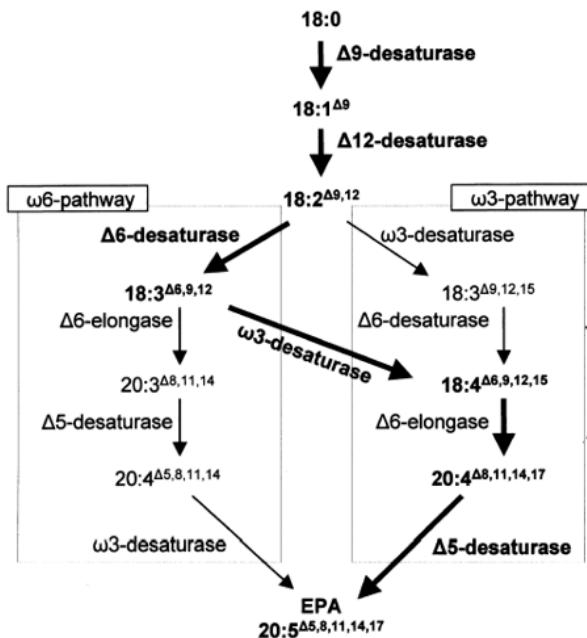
18:0

Δ9-desaturase

$18:1^{\Delta9}$

Δ12-desaturase

ω6-pathway

$18:2^{\Delta9,12}$

ω3-pathway

Δ6-desaturase

ω3-desaturase

$18:3^{\Delta6,9,12}$

$18:3^{\Delta9,12,15}$

Δ6-elongase

ω3-desaturase

Δ6-desaturase

$20:3^{\Delta8,11,14}$

$18:4^{\Delta6,9,12,15}$

Δ5-desaturase

Δ6-elongase

$20:4^{\Delta5,8,11,14}$

$20:4^{\Delta8,11,14,17}$

ω3-desaturase

Δ5-desaturase

EPA
$20:5^{\Delta5,8,11,14,17}$